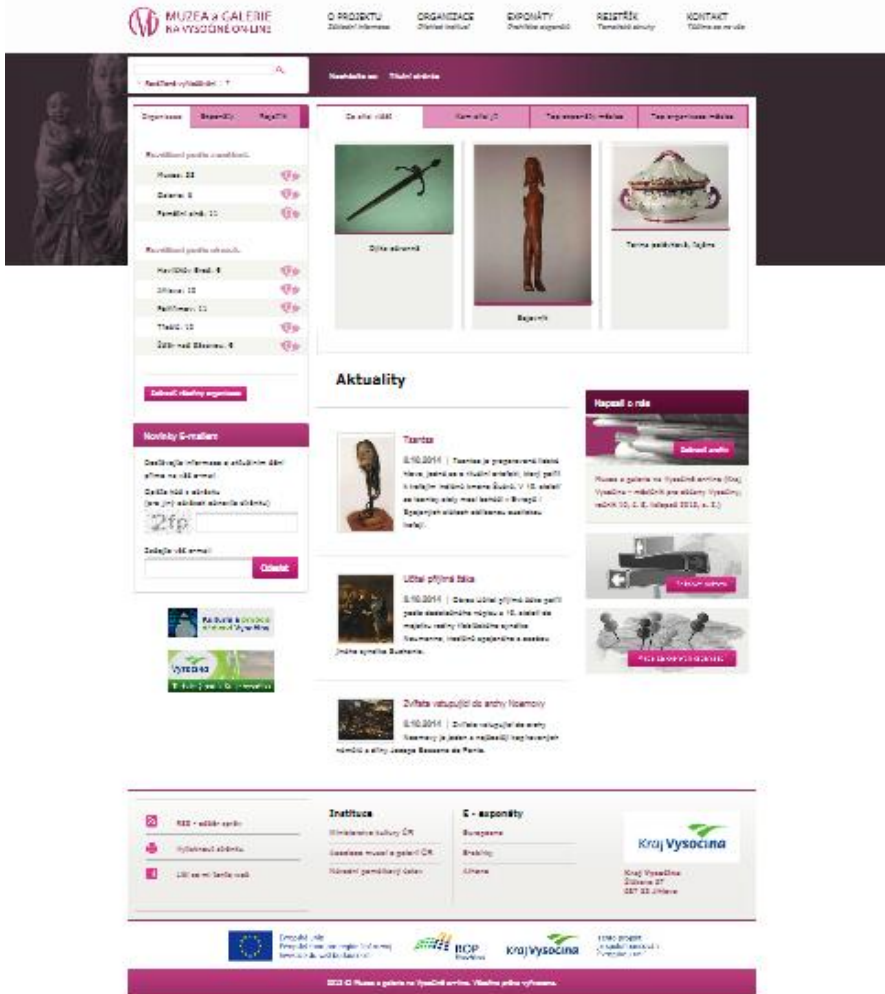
MUZEA a GALERIE NA VYSOČINĚ ON-LINE

O PROJEKTU
Základní informace

ORGANIZACE
Členové institucí

EXPONÁTY
Prohlížení exponátů

REJSTŘÍK
Tematické okruhy

KONTAKT
Těšíme se na vás

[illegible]

Nacházíte se: Titulní stránka

Organizace | Exponáty | Rejstřík

Rozdělení podle zaměření:

Muzea: 33
Galerie: 6
Památkové obj.: 11

Rozdělení podle okresů:

Havlíčkův Brod: 9
Jihlava: 10
Pelhřimov: 11
Třebíč: 10
Žďár nad Sázavou: 9

Zobrazit všechny organizace

Novinky E-mailem

Dostávejte informace o aktuálním dění přímo na váš email

Opište kód z obrázku (pro jiný obrázek klikněte na obrázek)

2fp

Zadejte váš email

Odeslat

Kultura a příroda

Vysočina

Co právě vidí | Nejnovější | Top exponáty měsíce | Top organizace měsíce

Dýka západní

Tureen pakistánský, fajáns

Bojovník

Aktuality

Tsantsa

8.10.2014 | Tsantsa je preparovaná lidská hlava, jedná se o rituální artefakt, který patří k tradičním kmenům Šuárů. V 19. století se tsantsy staly mezi Evropany v Evropě i Spojených státech sběratelskou záležitostí.

Učitel přijímá žáka

8.10.2014 | Obraz Učitel přijímá žáka patří podle dostupného zdroje z 18. století do majetku rodiny Waldsteinů a rodiny Neumannů, později spojeného s osudem rodiny Buchholz.

Zvířata vstupující do archy Noemovy

8.10.2014 | Zvířata vstupující do archy Noemovy je jedním z největších zachovaných obrazů z dílny Jacopa Bassana da Ponte.

Napsali o nás

Zobrazit archiv

Muzea a galerie na Vysočině online (Kraj Vysočina – měsíčník pro občany Vysočiny, ročník 10, č. 8, listopad 2013, s. 2.)

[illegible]

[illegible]

RSS – odběr zpráv
Vytisknout stránku
Líbí se mi (sdílet web)

Instituce
Ministerstvo kultury ČR
Asociace muzeí a galerií ČR
Národní památkový ústav

E - exponáty
Europeana
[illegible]
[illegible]

Kraj Vysočina

Kraj Vysočina
Žižkova 57
587 33 Jihlava

Evropská unie
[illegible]

ROP Jihovýchod

Kraj Vysočina

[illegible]

2013 © Muzea a galerie na Vysočině on-line. Všechna práva vyhrazena.